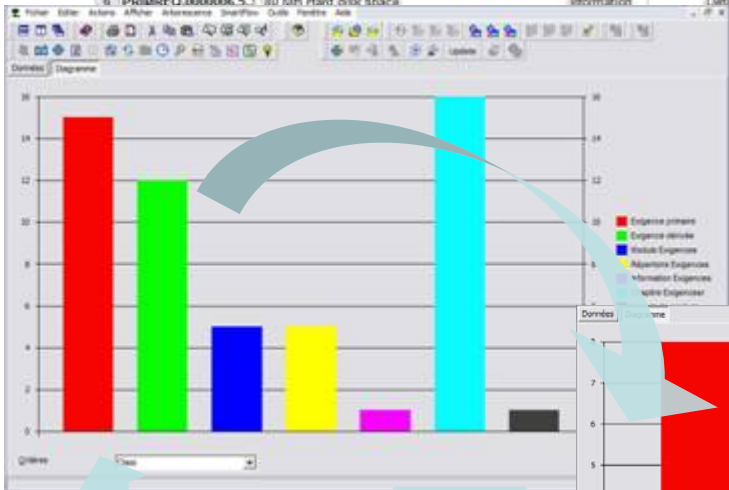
Fichier Editer Actions Afficher Arborescence SmartFlow Outils Fenêtre Aide

Update

Données Diagramme

16
14
12
10
8
6
4
2
0

16
14
12
10
8
6
4
2
0

Exigence primaire
Exigence dérivée
Module Exigences
Répertoire Exigences
Information Exigences
Répertoire Exigences

Critères

Données Diagramme

7
6
5